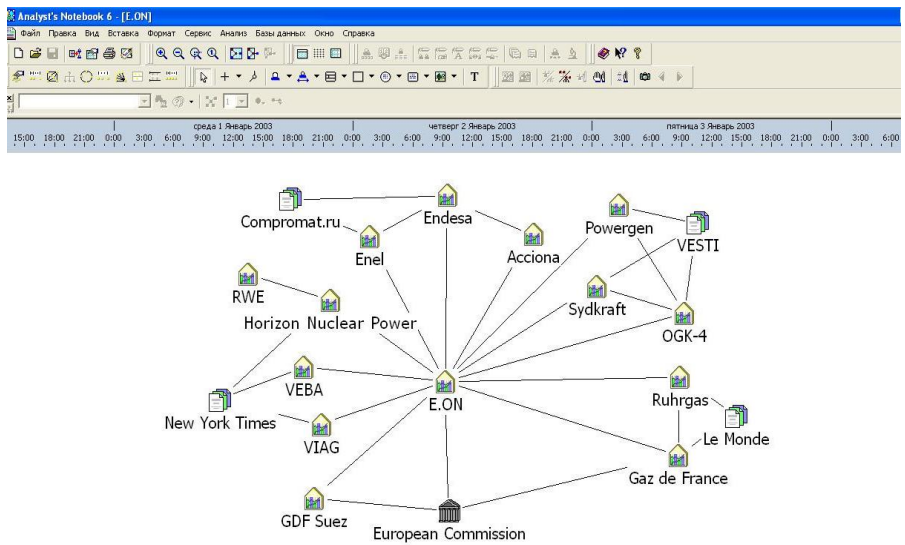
Analyst's Notebook 6 - [E.ON]

Файл Правка Вид Вставка Формат Сервис Анализ Базы данных Окно Справка

T

среда 1 Январь 2003 четверг 2 Январь 2003 пятница 3 Январь 2003

15:00 18:00 21:00 0:00 3:00 6:00 9:00 12:00 15:00 18:00 21:00 0:00 3:00 6:00 9:00 12:00 15:00 18:00 21:00 0:00 3:00 6:00 9:00 12:00 15:00 18:00 21:00 0:00 3:00 6:00

Compromat.ru
Endesa
Enel
Acciona
Powergen
VESTI
RWE
Sydkraft
Horizon Nuclear Power
OGK-4
VEBA
E.ON
Ruhrgas
New York Times
VIAG
Le Monde
Gaz de France
GDF Suez
European Commission